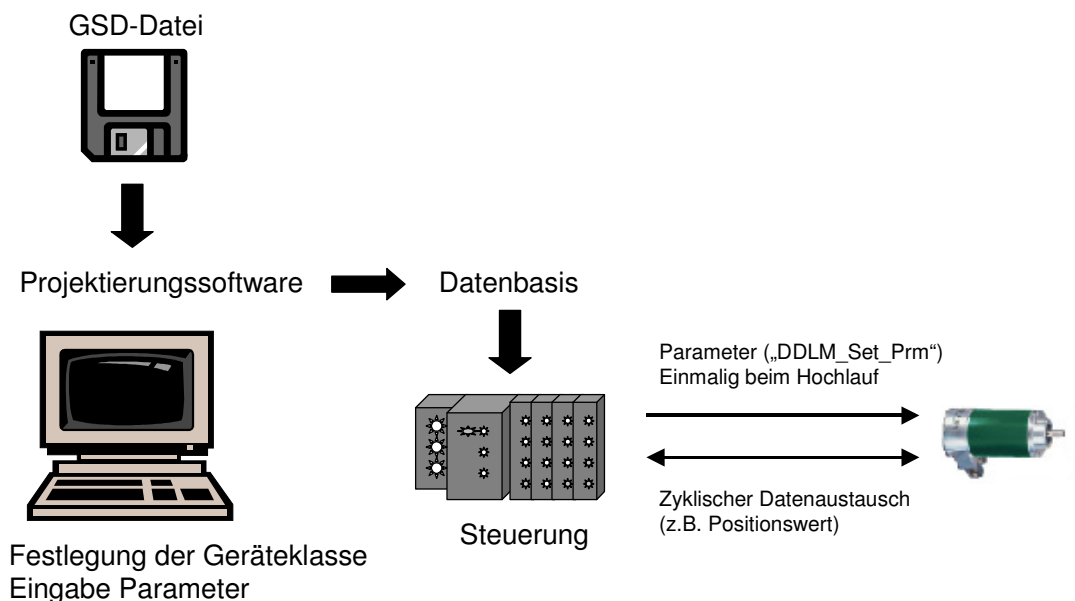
GSD-Datei

Projektierungssoftware

Datenbasis

Parameter („DDLM_Set_Prm")
Einmalig beim Hochlauf

Zyklischer Datenaustausch
(z.B. Positionswert)

Steuerung

Festlegung der Geräteklasse
Eingabe Parameter